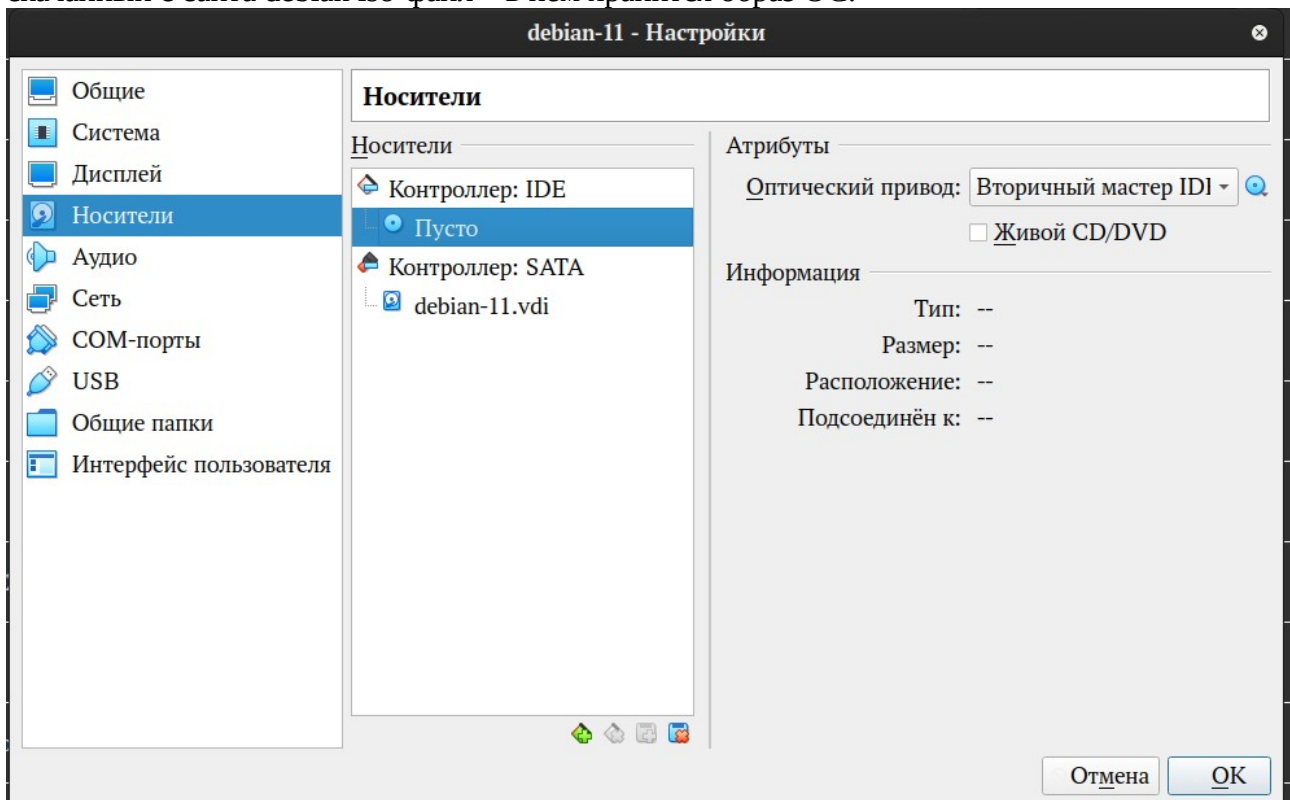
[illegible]

debian-11 - Настройки

Общие
Система
Дисплей
Носители
Аудио
Сеть
COM-порты
USB
Общие папки
Интерфейс пользователя

Носители

Носители

Контроллер: IDE
Пусто
Контроллер: SATA
debian-11.vdi

Атрибуты

Оптический привод: Вторичный мастер IDI

Живой CD/DVD

Информация

Тип: --
Размер: --
Расположение: --
Подсоединён к: --

Отмена
OK